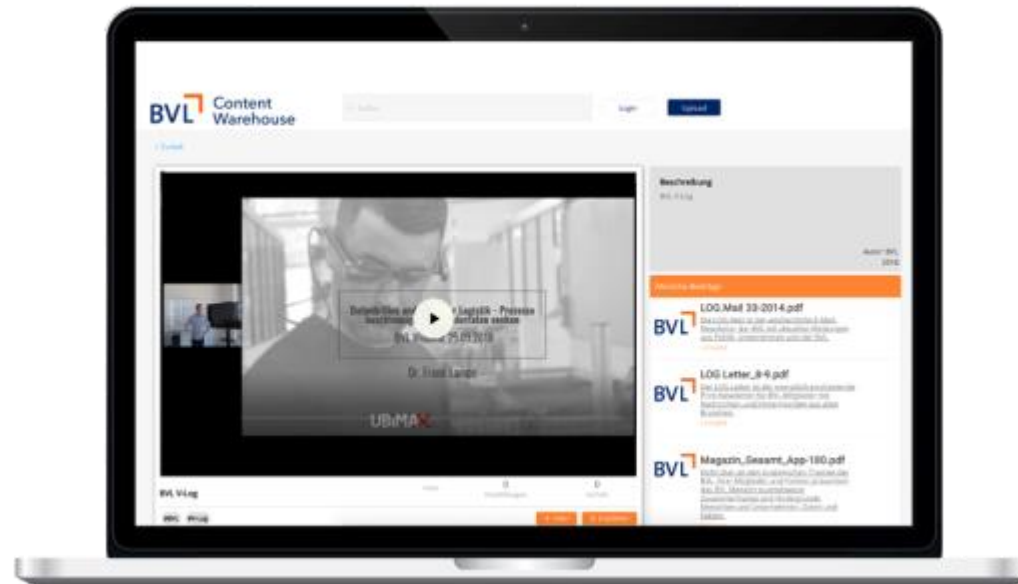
BVL Content Warehouse

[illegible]

Login

Upload

< Zurück

Beschreibung

BVL Vi-Log

Autor: BVL
2018

Ähnliche Beiträge

BVL

LOG.Mail 33-2014.pdf

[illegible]

BVL

LOG Letter_8-9.pdf

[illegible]

BVL

Magazin_Gesamt_App-180.pdf

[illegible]

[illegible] Logistik – Prozesse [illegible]

BVL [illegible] 25.01.2018

Dr. Frank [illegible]

UBIMAX

BVL Vi-Log

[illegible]

0

0

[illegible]

BVL

Vi-Log

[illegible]

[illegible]